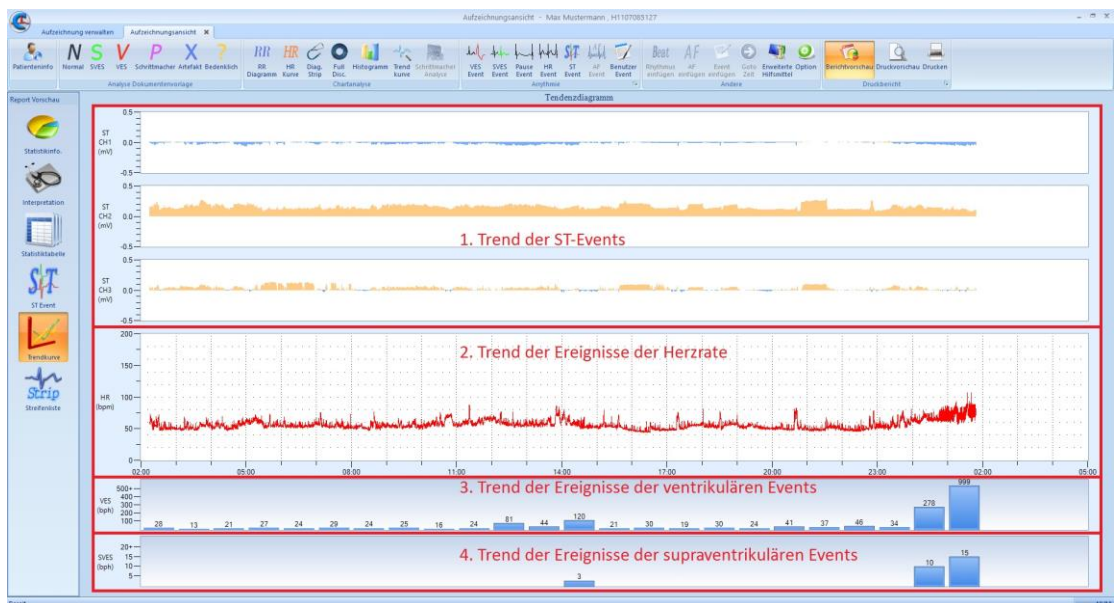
Aufzeichnungsansicht - Max Mustermann , H1107083127

Aufzeichnung verwalten | Aufzeichnungsansicht

Patienteninfo | N Normal | S SVES | V VES | P Schrittmacher | X Artefakt | ? Bedenklich | Analyse Dokumentenvorlage

RR RR Diagramm | HR HR Kurve | Diag. Strip | Full Disc. | Histogramm | Trend kurve | Schrittmacher Analyse | Chartanalyse

VES Event | SVES Event | Pause Event | HR Event | ST Event | AF Event | Benutzer Event | Arrythmie

Rhythmus einfügen | AF einfügen | Event einfügen | Gehe Zeit | Erweiterte Hilfsmittel | Option | Andere

Berichtvorschau | Druckvorschau | Drucken | Druckbericht

Report Vorschau

Statistikinfo.

Interpretation

Statistiktabelle

ST Event

Trendkurve

Strip Streifenliste

Tendenzdiagramm

ST CH1 (mV) 0.5 0.0 -0.5

ST CH2 (mV) 0.5 0.0 -0.5

1. Trend der ST-Events

ST CH3 (mV) 0.5 0.0 -0.5

2. Trend der Ereignisse der Herzrate

HR (bpm) 200 150 100 50 0

02:00 05:00 08:00 11:00 14:00 17:00 20:00 23:00 02:00 05:00

3. Trend der Ereignisse der ventrikulären Events

VES (bph) 500+ 400 300 200 100

28 13 21 27 24 29 24 25 16 24 81 44 120 21 30 19 30 24 41 37 46 34 278 999

4. Trend der Ereignisse der supraventrikulären Events

SVES (bph) 20+ 15 10 5

3 10 15